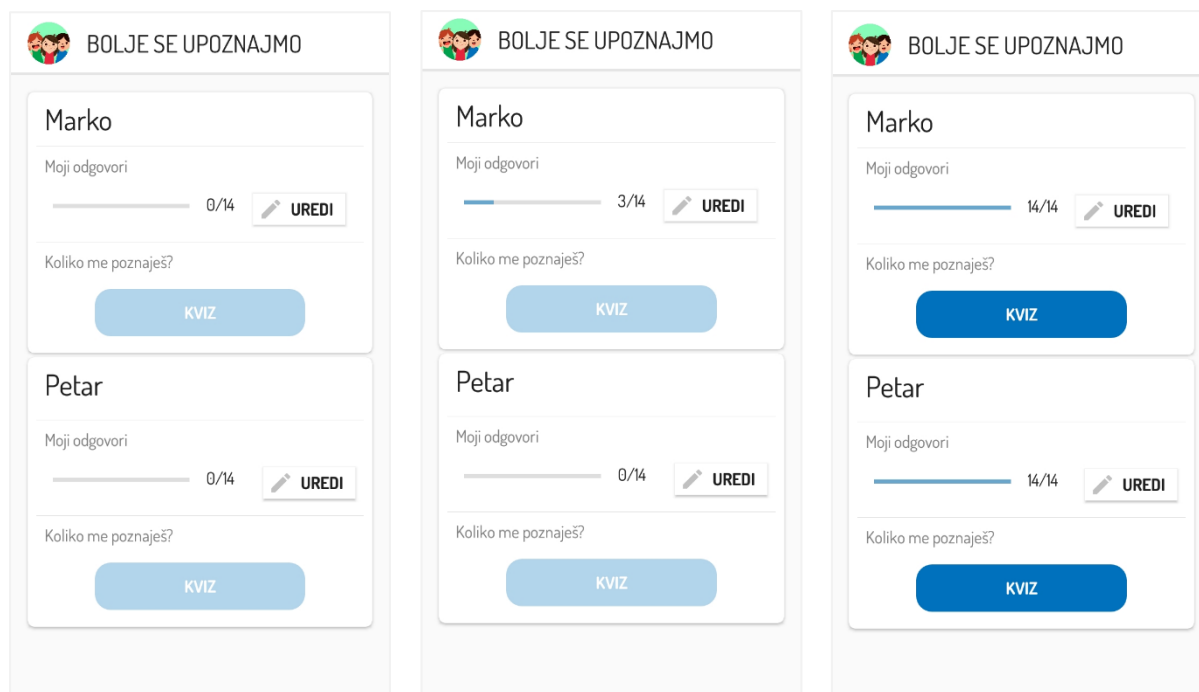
BOLJE SE UPOZNAJMO

Marko

Moji odgovori

0/14 UREDI

Koliko me poznaješ?

KVIZ

Petar

Moji odgovori

0/14 UREDI

Koliko me poznaješ?

KVIZ

BOLJE SE UPOZNAJMO

Marko

Moji odgovori

3/14 UREDI

Koliko me poznaješ?

KVIZ

Petar

Moji odgovori

0/14 UREDI

Koliko me poznaješ?

KVIZ

BOLJE SE UPOZNAJMO

Marko

Moji odgovori

14/14 UREDI

Koliko me poznaješ?

KVIZ

Petar

Moji odgovori

14/14 UREDI

Koliko me poznaješ?

KVIZ